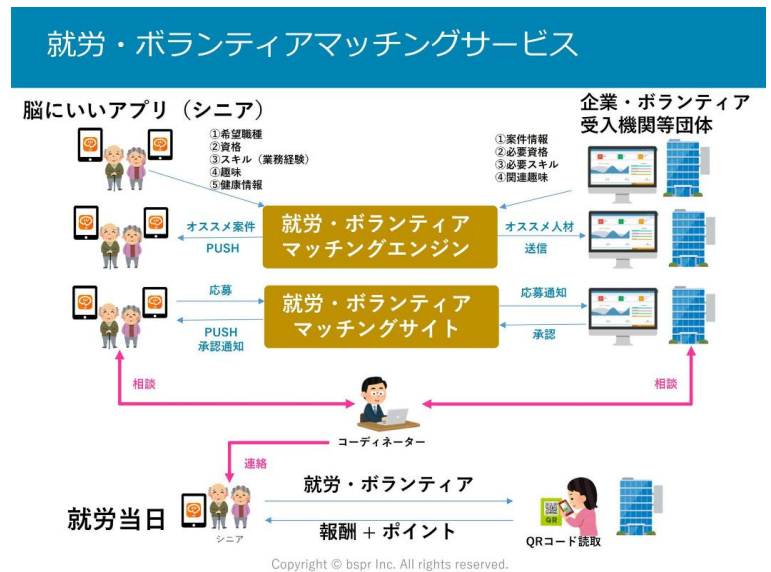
就労・ボランティアマッチングサービス

脳にいいアプリ（シニア）

①希望職種
②資格
③スキル（業務経験）
④趣味
⑤健康情報

企業・ボランティア受入機関等団体

①案件情報
②必要資格
③必要スキル
④関連趣味

オススメ案件
PUSH

就労・ボランティアマッチングエンジン

オススメ人材
送信

応募

就労・ボランティアマッチングサイト

応募通知

PUSH
承認通知

承認

相談

相談

コーディネーター

連絡

就労・ボランティア

就労当日

報酬＋ポイント

シニア

QRコード読取

QR

Copyright © bspr Inc. All rights reserved.